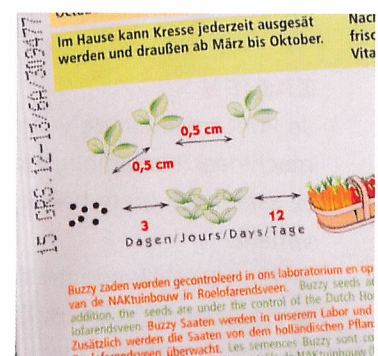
Im Hause kann Kresse jederzeit ausgesät werden und draußen ab März bis Oktober.

Nach
frisc
Vita

15 GRS 12-13/BV 20477

0,5 cm

0,5 cm

3

12

Dagen/Jours/Days/Tage

Buzzy zaden worden gecontroleerd in ons laboratorium en op
van de NAKtuinbouw in Roelofarendsveen. Buzzy seeds a
addition, the seeds are under the control of the Dutch Ho
lofarendsveen. Buzzy Saaten werden in unserem Labor und
Zusätzlich werden die Saaten von dem holländischen Pflan
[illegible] überwacht. Les semences Buzzy sont c
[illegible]